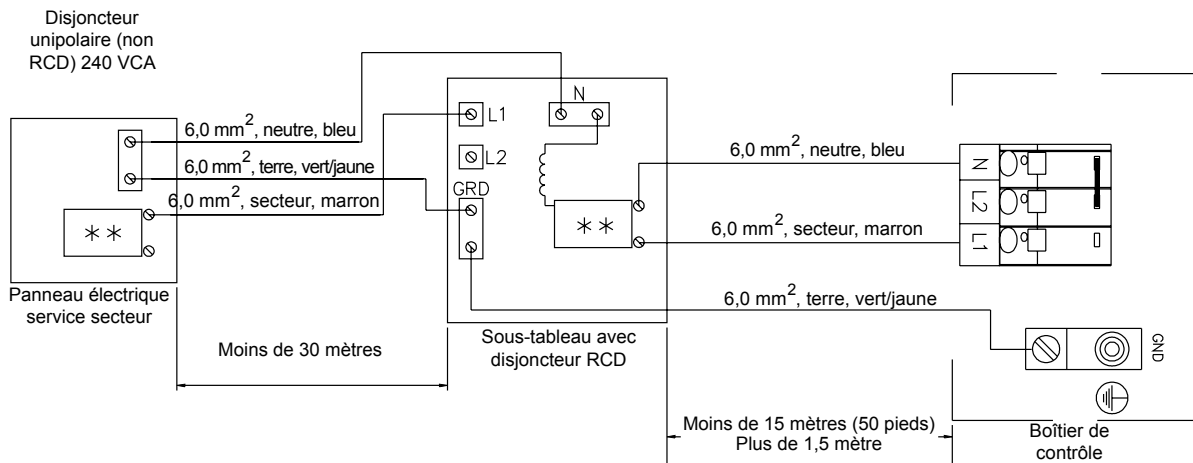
Disjoncteur unipolaire (non RCD) 240 VCA

6,0 mm$^2$, neutre, bleu

6,0 mm$^2$, terre, vert/jaune

6,0 mm$^2$, secteur, marron

∗∗

Panneau électrique service secteur

L1

N

L2

GRD

∗∗

6,0 mm$^2$, neutre, bleu

6,0 mm$^2$, secteur, marron

N

L2

L1

6,0 mm$^2$, terre, vert/jaune

GND

Moins de 30 mètres

Sous-tableau avec disjoncteur RCD

Moins de 15 mètres (50 pieds) Plus de 1,5 mètre

Boîtier de contrôle